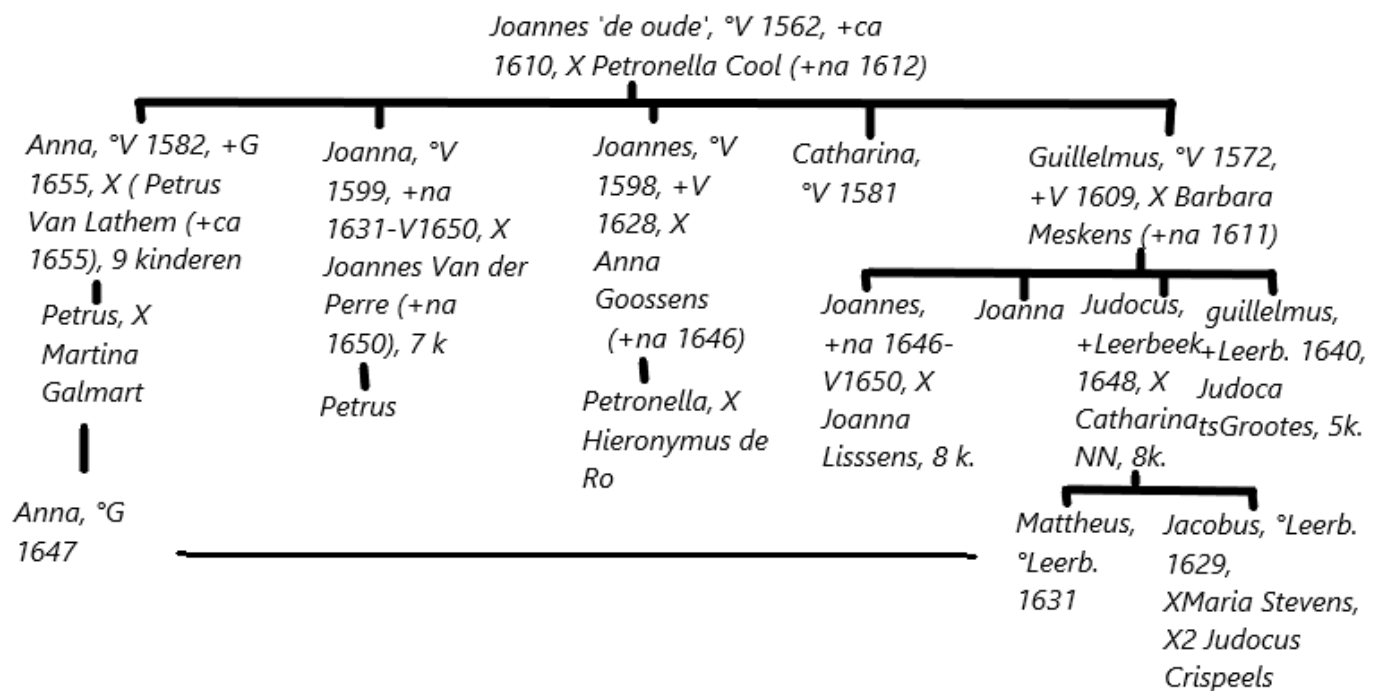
Joannes 'de oude', °V 1562, +ca 1610, X Petronella Cool (+na 1612)

Anna, °V 1582, +G 1655, X ( Petrus Van Lathem (+ca 1655), 9 kinderen

Petrus, X Martina Galmart

Anna, °G 1647

Joanna, °V 1599, +na 1631-V1650, X Joannes Van der Perre (+na 1650), 7 k

Petrus

Joannes, °V 1598, +V 1628, X Anna Goossens (+na 1646)

Petronella, X Hieronymus de Ro

Catharina, °V 1581

Guillelmus, °V 1572, +V 1609, X Barbara Meskens (+na 1611)

Joannes, +na 1646-V1650, X Joanna Lisssens, 8 k.

Joanna

Judocus, +Leerbeek 1648, X Catharina NN, 8k.

guillelmus, +Leerb. 1640, Judoca tsGrootes, 5k.

Mattheus, °Leerb. 1631

Jacobus, °Leerb. 1629, XMaria Stevens, X2 Judocus Crispeels